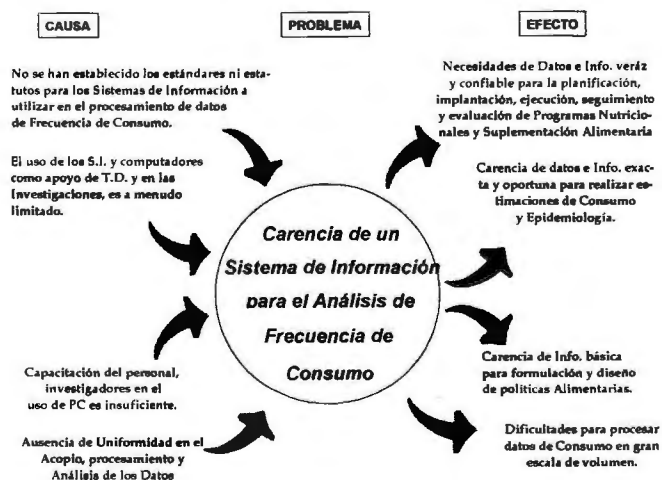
CAUSA

PROBLEMA

EFECTO

No se han establecido los estándares ni estatutos para los Sistemas de Información a utilizar en el procesamiento de datos de Frecuencia de Consumo.

El uso de los S.I. y computadores como apoyo de T.D. y en las Investigaciones, es a menudo limitado.

Capacitación del personal, investigadores en el uso de PC es insuficiente.

Ausencia de Uniformidad en el Acopio, procesamiento y Análisis de los Datos

Carencia de un Sistema de Información para el Análisis de Frecuencia de Consumo

Necesidades de Datos e Info. veráz y confiable para la planificación, implantación, ejecución, seguimiento y evaluación de Programas Nutricionales y Suplementación Alimentaria

Carencia de datos e Info. exacta y oportuna para realizar estimaciones de Consumo y Epidemiología.

Carencia de Info. básica para formulación y diseño de políticas Alimentarias.

Dificultades para procesar datos de Consumo en gran escala de volumen.